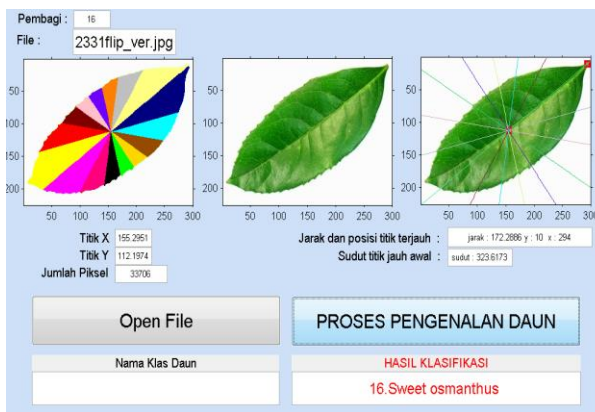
Pembagi : 16

File : 2331flip_ver.jpg

50
100
150
200
50 100 150 200 250 300

50
100
150
200
50 100 150 200 250 300

50
100
150
200
50 100 150 200 250 300

Titik X 155.2951
Titik Y 112.1974
Jumlah Piksel 33706

Jarak dan posisi titik terjauh : jarak : 172.2886 y : 10 x : 294
Sudut titik jauh awal : sudut : 323.6173

Open File

PROSES PENGENALAN DAUN

Nama Klas Daun

HASIL KLASIFIKASI

16.Sweet osmanthus